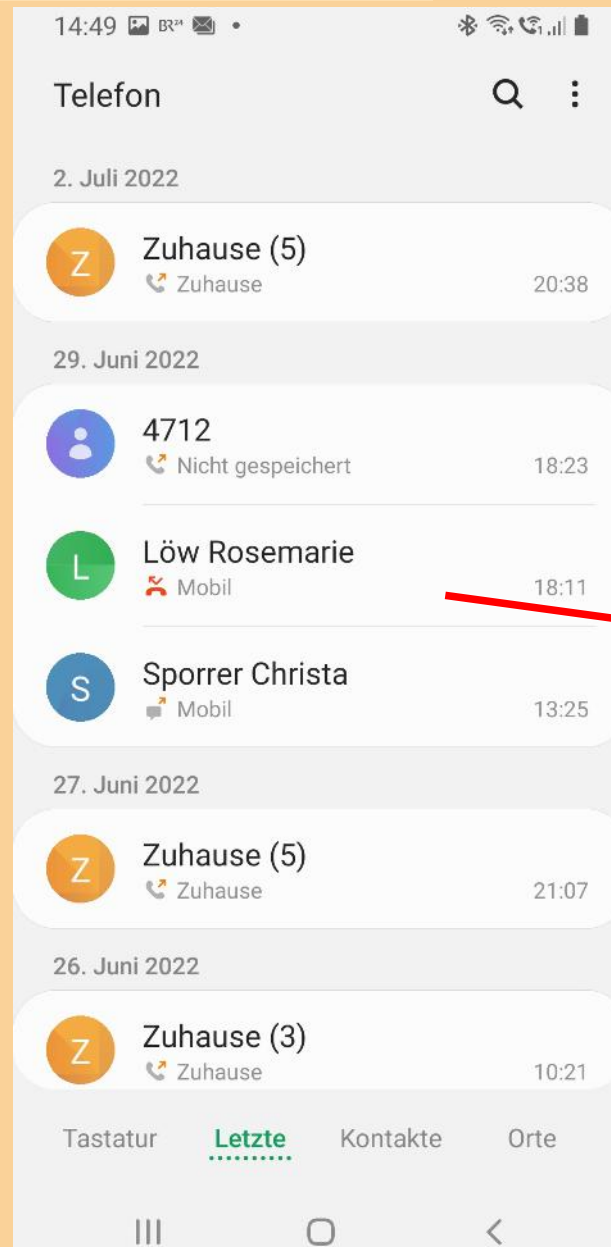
14:49 BR24

Telefon

2. Juli 2022

Z
Zuhause (5)
Zuhause
20:38

29. Juni 2022

4712
Nicht gespeichert
18:23

L
Löw Rosemarie
Mobil
18:11

S
Sporrer Christa
Mobil
13:25

27. Juni 2022

Z
Zuhause (5)
Zuhause
21:07

26. Juni 2022

Z
Zuhause (3)
Zuhause
10:21

Tastatur
Letzte
Kontakte
Orte